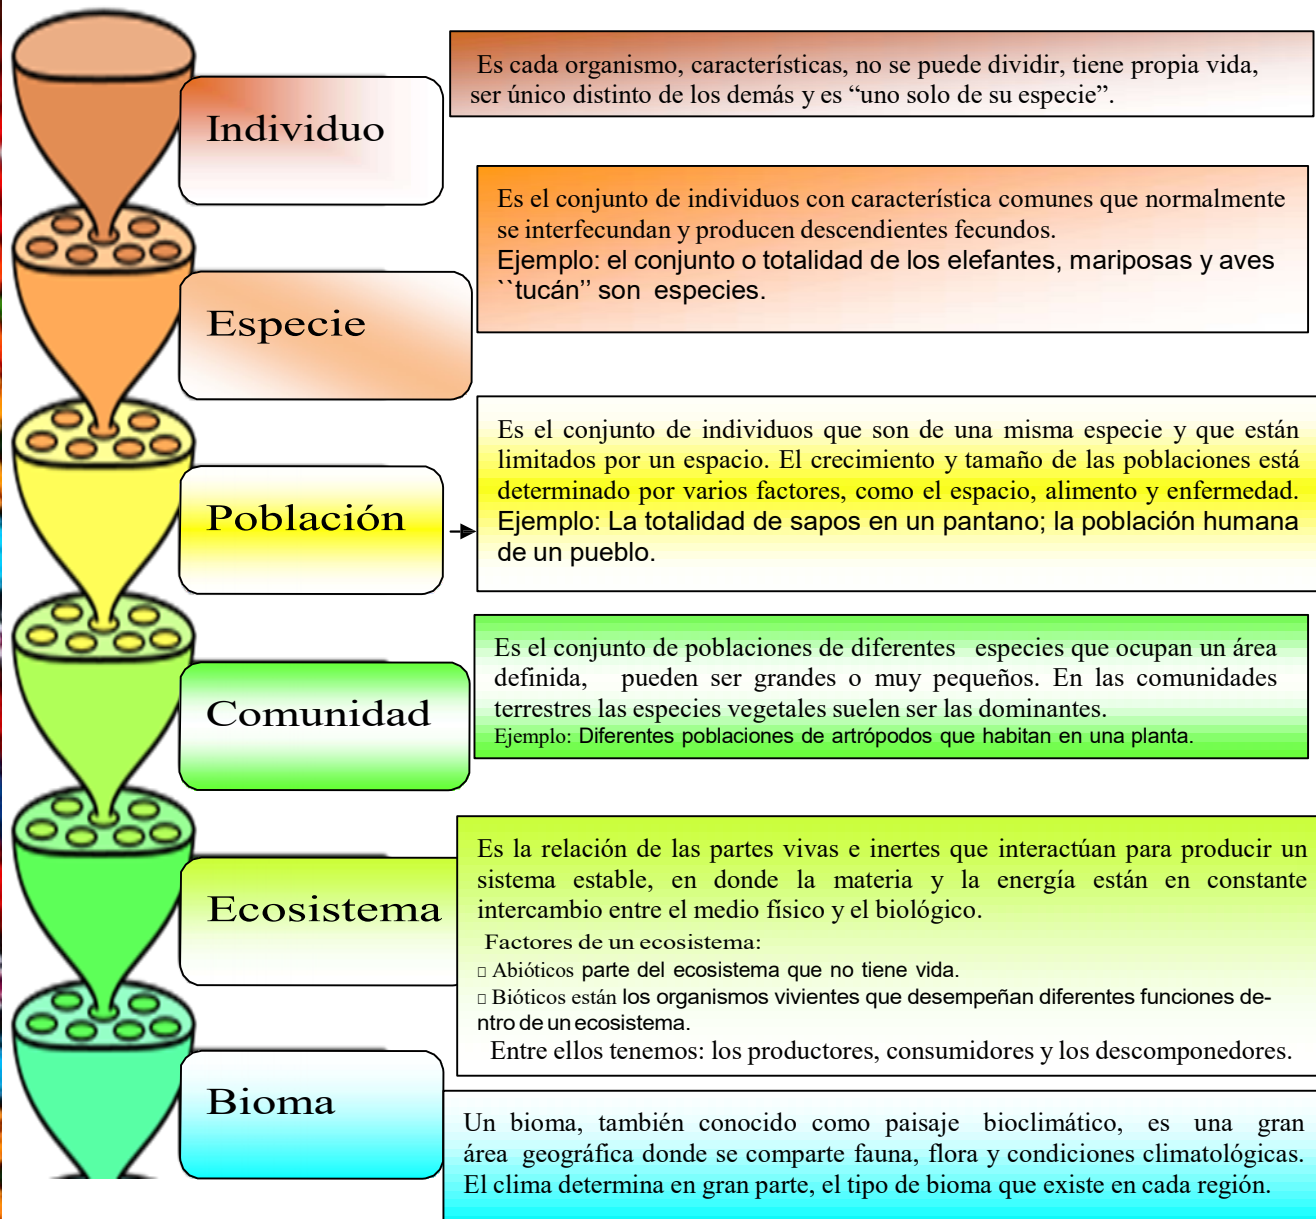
Individuo

Es cada organismo, características, no se puede dividir, tiene propia vida, ser único distinto de los demás y es "uno solo de su especie".

Especie

Es el conjunto de individuos con característica comunes que normalmente se interfecundan y producen descendientes fecundos.
Ejemplo: el conjunto o totalidad de los elefantes, mariposas y aves ``tucán'' son especies.

Población

Es el conjunto de individuos que son de una misma especie y que están limitados por un espacio. El crecimiento y tamaño de las poblaciones está determinado por varios factores, como el espacio, alimento y enfermedad.
Ejemplo: La totalidad de sapos en un pantano; la población humana de un pueblo.

Comunidad

Es el conjunto de poblaciones de diferentes especies que ocupan un área definida, pueden ser grandes o muy pequeños. En las comunidades terrestres las especies vegetales suelen ser las dominantes.
Ejemplo: Diferentes poblaciones de artrópodos que habitan en una planta.

Ecosistema

Es la relación de las partes vivas e inertes que interactúan para producir un sistema estable, en donde la materia y la energía están en constante intercambio entre el medio físico y el biológico.
Factores de un ecosistema:
Abióticos parte del ecosistema que no tiene vida.
Bióticos están los organismos vivientes que desempeñan diferentes funciones dentro de un ecosistema.
Entre ellos tenemos: los productores, consumidores y los descomponedores.

Bioma

Un bioma, también conocido como paisaje bioclimático, es una gran área geográfica donde se comparte fauna, flora y condiciones climatológicas. El clima determina en gran parte, el tipo de bioma que existe en cada región.